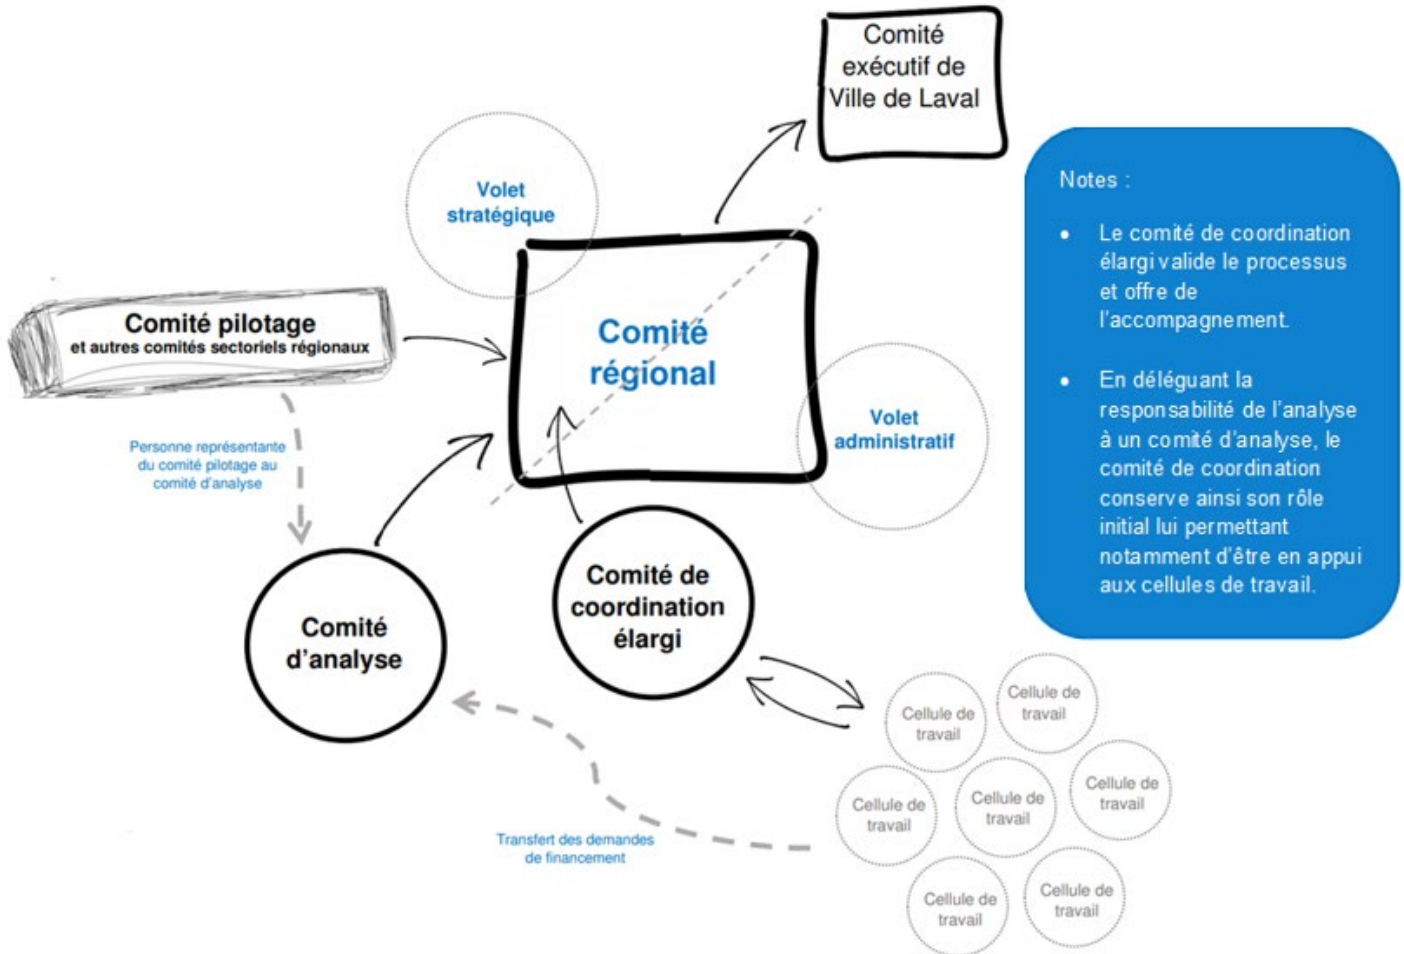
Comité exécutif de Ville de Laval

Volet stratégique

Comité pilotage
et autres comités sectoriels régionaux

Comité régional

Volet administratif

Notes :

- Le comité de coordination élargi valide le processus et offre de l'accompagnement.
- En déléguant la responsabilité de l'analyse à un comité d'analyse, le comité de coordination conserve ainsi son rôle initial lui permettant notamment d'être en appui aux cellules de travail.

Personne représentante du comité pilotage au comité d'analyse

Comité d'analyse

Comité de coordination élargi

Cellule de travail

Cellule de travail

Cellule de travail

Cellule de travail

Cellule de travail

Cellule de travail

Cellule de travail

Transfert des demandes de financement